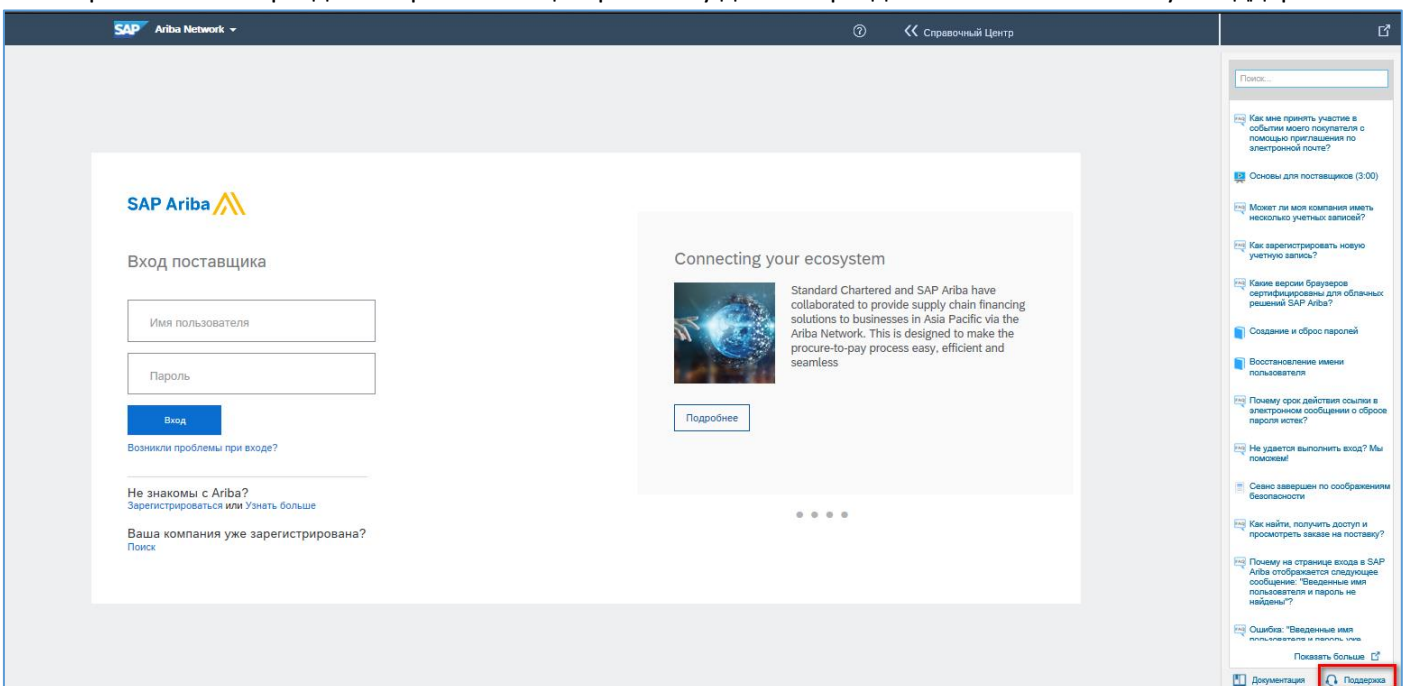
SAP Ariba Network

Справочный Центр

SAP Ariba

Вход поставщика

Имя пользователя

Пароль

Вход

Возникли проблемы при входе?

Не знакомы с Ariba?
Зарегистрироваться или Узнать больше

Ваша компания уже зарегистрирована?
Поиск

Connecting your ecosystem

Standard Chartered and SAP Ariba have collaborated to provide supply chain financing solutions to businesses in Asia Pacific via the Ariba Network. This is designed to make the procure-to-pay process easy, efficient and seamless

Подробнее

Поиск...

Как мне принять участие в событии моего покупателя с помощью приглашения по электронной почте?

Основы для поставщиков (3:00)

Может ли моя компания иметь несколько учетных записей?

Как зарегистрировать новую учетную запись?

Какие версии браузеров сертифицированы для облачных решений SAP Ariba?

Создание и сброс паролей

Восстановление имени пользователя

Почему срок действия ссылки в электронном сообщении о сбросе пароля истек?

Не удается выполнить вход? Мы поможем!

Сеанс завершен по соображениям безопасности

Как найти, получить доступ и просмотреть заказе на поставку?

Почему на странице входа в SAP Ariba отображается следующее сообщение: "Введенные имя пользователя и пароль не найдены"?

Ошибка: "Введенные имя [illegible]

Показать больше

Документация

Поддержка